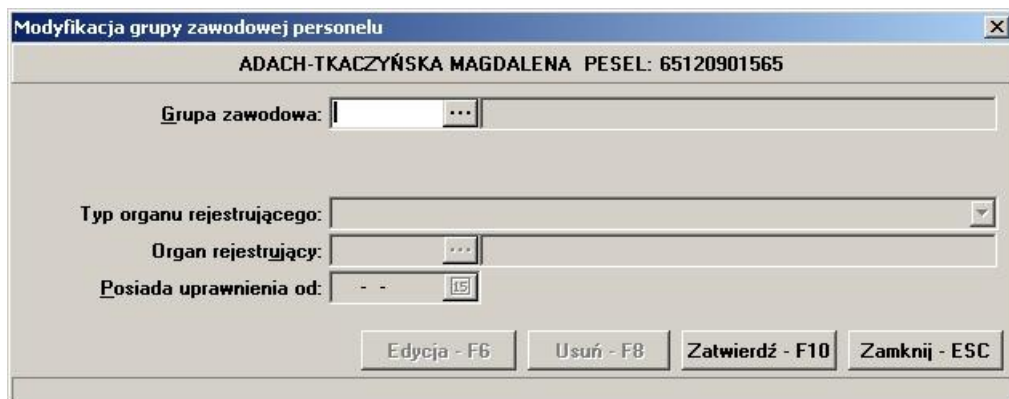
Modyfikacja grupy zawodowej personelu

ADACH-TKACZYŃSKA MAGDALENA PESEL: 65120901565

Grupa zawodowa: ...

Typ organu rejestrującego:

Organ rejestrujący: ...

Posiada uprawnienia od: - - 15

Edycja - F6 Usuń - F8 Zatwierdź - F10 Zamknij - ESC